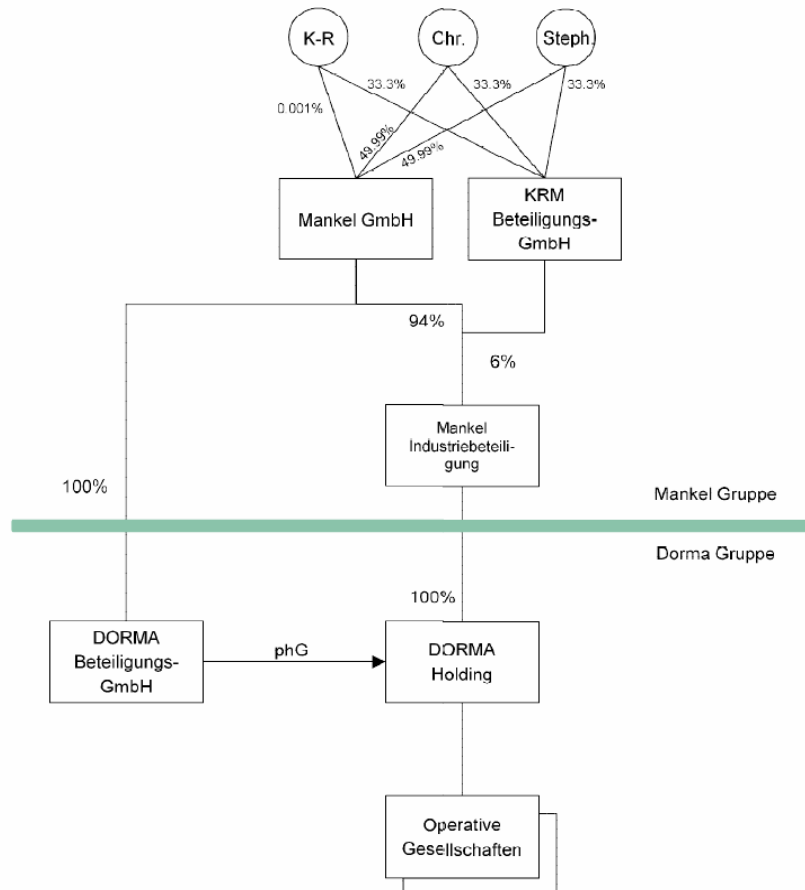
K-R

Chr.

Steph.

33.3%

33.3%

33.3%

0.001%

49.99%

49.99%

Mankel GmbH

KRM Beteiligungs-GmbH

94%

6%

Mankel Industriebeteiligung

100%

Mankel Gruppe

Dorma Gruppe

100%

DORMA Beteiligungs-GmbH

phG

DORMA Holding

Operative Gesellschaften